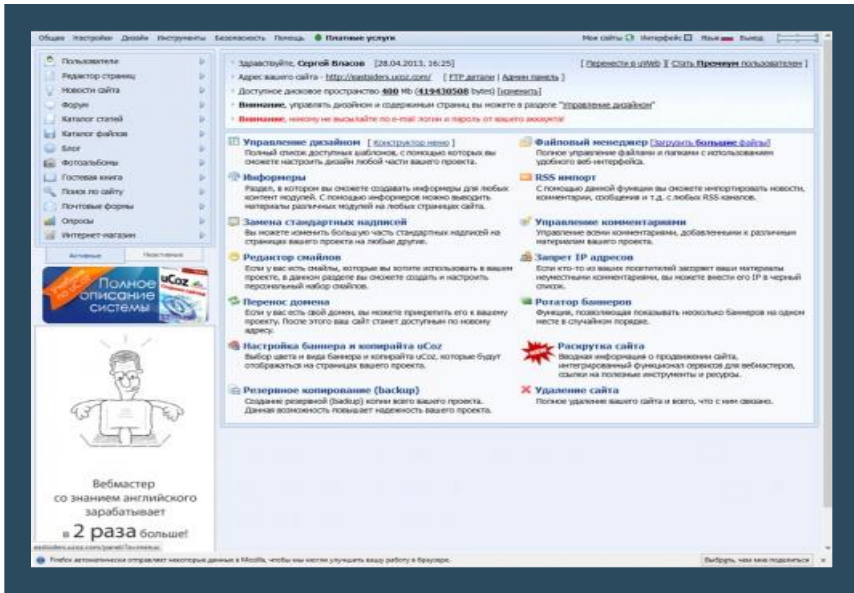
Общие Настройки Дизайн Инструменты Безопасность Помощь ● Платные услуги

Мои сайты Интерфейс Язык Выход

Пользователи
Редактор страниц
Новости сайта
Форум
Каталог статей
Каталог файлов
Блог
Фотоальбомы
Гостевая книга
Поиск по сайту
Почтовые формы
Опросы
Интернет-магазин

Активные Неактивные

uCoz Полное описание системы

Вебмастер со знанием английского зарабатывает в 2 раза больше!

Здравствуйте, Сергей Власов [28.04.2013, 16:25]

[ Перенести в uWeb ][ Стать Премиум пользователем ]

Адрес вашего сайта - http://eastsiders.ucoz.com/ [ FTP-данные | Админ панель ]

Доступное дисковое пространство 400 Mb (419430508 bytes) [изменить]

Внимание, управлять дизайном и содержимым страниц вы можете в разделе "Управление дизайном"

Внимание, никому не высылайте по e-mail логин и пароль от вашего аккаунта!

Управление дизайном [ Конструктор меню ]
Полный список доступных шаблонов, с помощью которых вы сможете настроить дизайн любой части вашего проекта.

Файловый менеджер [Загрузить большие файлы]
Полное управление файлами и папками с использованием удобного веб-интерфейса.

Информеры
Раздел, в котором вы сможете создавать информеры для любых контент модулей. С помощью информеров можно выводить материалы различных модулей на любых страницах сайта.

RSS импорт
С помощью данной функции вы сможете импортировать новости, комментарии, сообщения и т.д. с любых RSS каналов.

Замена стандартных надписей
Вы можете изменить большую часть стандартных надписей на страницах вашего проекта на любые другие.

Управление комментариями
Управление всеми комментариями, добавленными к различным материалам вашего проекта.

Редактор смайлов
Если у вас есть смайлы, которые вы хотите использовать в вашем проекте, в данном разделе вы сможете создать и настроить персональный набор смайлов.

Запрет IP адресов
Если кто-то из ваших посетителей засоряет ваши материалы неуместными комментариями, вы можете внести его IP в черный список.

Перенос домена
Если у вас есть свой домен, вы можете прикрепить его к вашему проекту. После этого ваш сайт станет доступным по новому адресу.

Ротатор баннеров
Функция, позволяющая показывать несколько баннеров на одном месте в случайном порядке.

Настройка баннера и копирайта uCoz
Выбор цвета и вида баннера и копирайта uCoz, которые будут отображаться на страницах вашего проекта.

Раскрутка сайта
Вводная информация о продвижении сайта, интегрированный функционал сервисов для вебмастеров, ссылки на полезные инструменты и ресурсы.

Резервное копирование (backup)
Создание резервной (backup) копии всего вашего проекта. Данная возможность повышает надежность вашего проекта.

Удаление сайта
Полное удаление вашего сайта и всего, что с ним связано.

eastsiders.ucoz.com/panel/?a=menus

Firefox автоматически отправляет некоторые данные в Mozilla, чтобы мы могли улучшить вашу работу в браузере.

Выбрать, чем мне поделиться